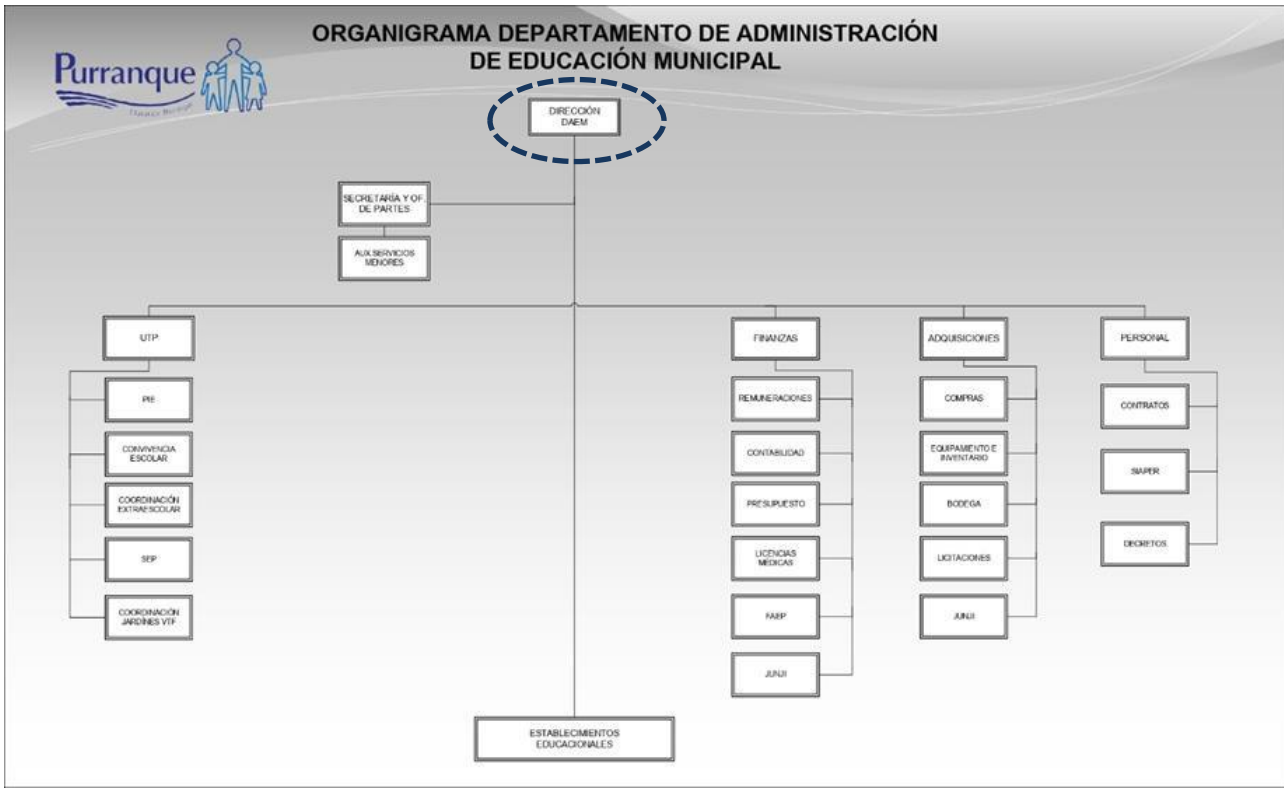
ORGANIGRAMA DEPARTAMENTO DE ADMINISTRACIÓN DE EDUCACIÓN MUNICIPAL

Purranque

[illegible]

DIRECCIÓN DAEM

SECRETARÍA Y OF. DE PARTES

AUX.SERVICIOS MENORES

UTP

PIE

CONVIVENCIA ESCOLAR

COORDINACIÓN EXTRAESCOLAR

SEP

COORDINACIÓN JARDINES VTF

FINANZAS

REMUNERACIONES

CONTABILIDAD

PRESUPUESTO

LICENCIAS MÉDICAS

FAEP

JUNJI

ADQUISICIONES

COMPRAS

EQUIPAMIENTO E INVENTARIO

BODEGA

LICITACIONES

JUNJI

PERSONAL

CONTRATOS

SIAPER

DECRETOS

ESTABLECIMIENTOS EDUCACIONALES